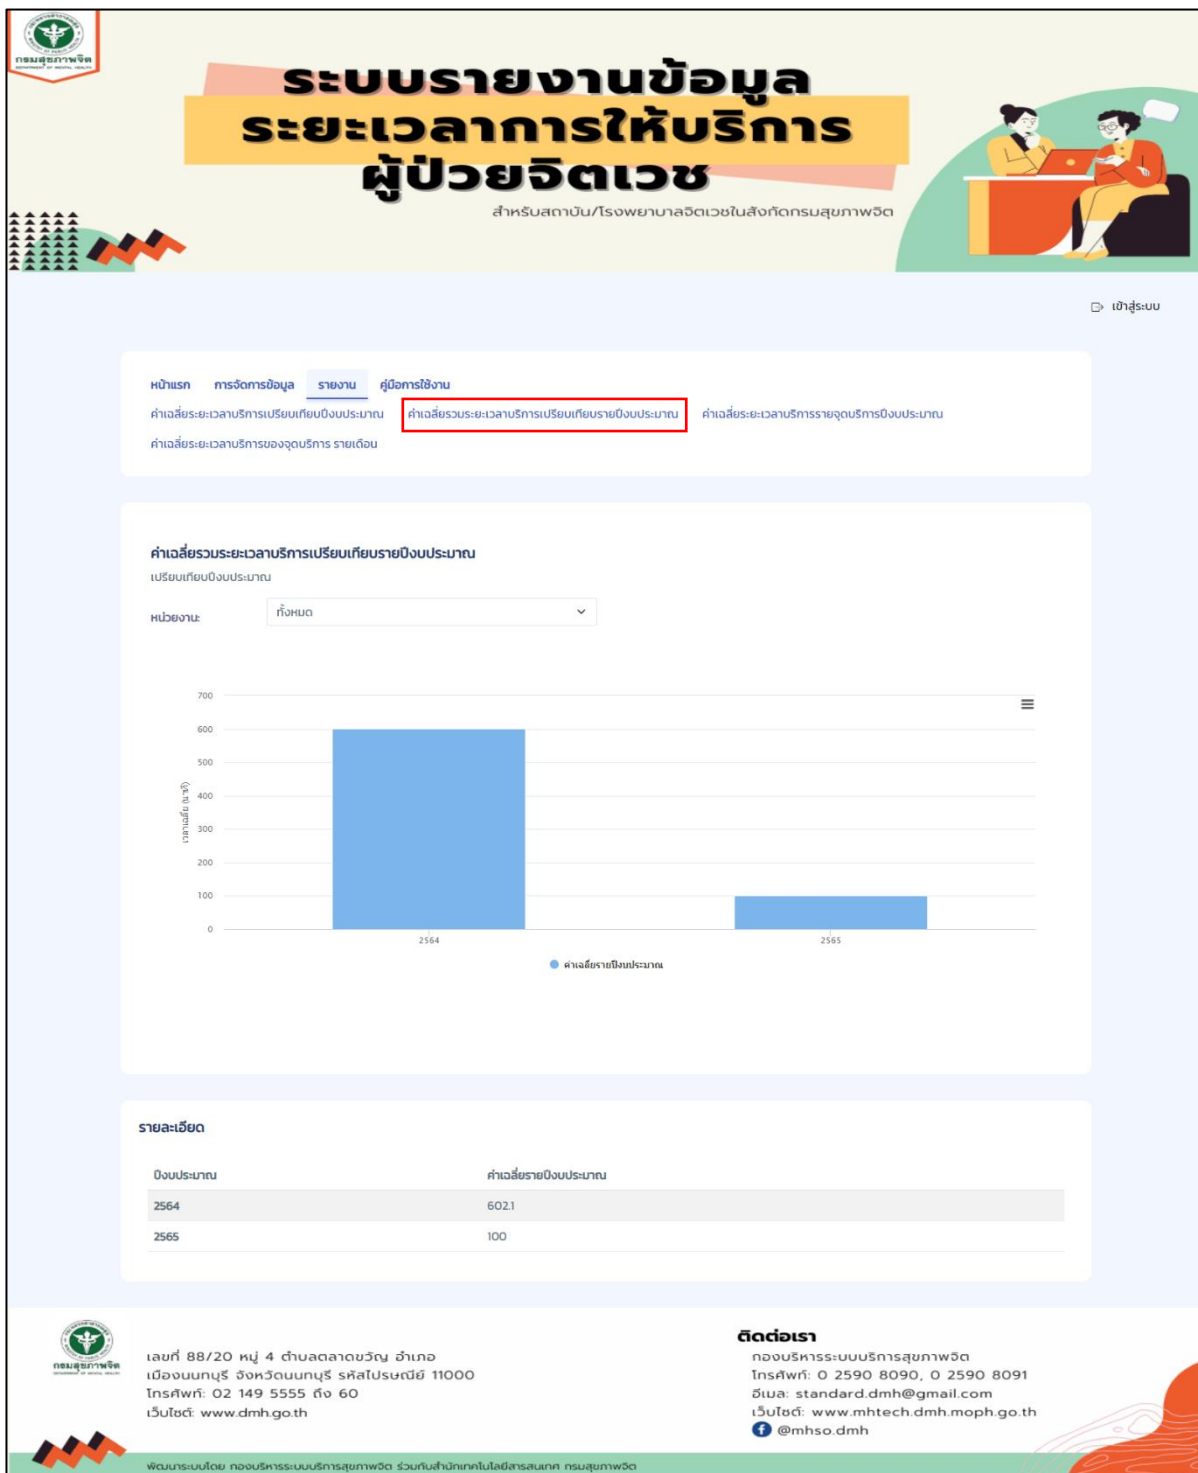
กรมสุขภาพจิต
DEPARTMENT OF MENTAL HEALTH

ระบบรายงานข้อมูล
ระยะเวลาการให้บริการ
ผู้ป่วยจิตเวช

สำหรับสถาบัน/โรงพยาบาลจิตเวชในสังกัดกรมสุขภาพจิต

เข้าสู่ระบบ

หน้าแรก การจัดการข้อมูล รายงาน คู่มือการใช้งาน

ค่าเฉลี่ยระยะเวลาบริการเปรียบเทียบปีงบประมาณ ค่าเฉลี่ยรวมระยะเวลาบริการเปรียบเทียบรายปีงบประมาณ ค่าเฉลี่ยระยะเวลาบริการรายจุดบริการปีงบประมาณ

ค่าเฉลี่ยระยะเวลาบริการของจุดบริการ รายเดือน

ค่าเฉลี่ยรวมระยะเวลาบริการเปรียบเทียบรายปีงบประมาณ

เปรียบเทียบปีงบประมาณ

หน่วยงาน: ทั้งหมด

700
600
500
400
300
200
100
0
เวลาเฉลี่ย (นาที)
2564
2565
ค่าเฉลี่ยรายปีงบประมาณ

รายละเอียด

| ปีงบประมาณ | ค่าเฉลี่ยรายปีงบประมาณ |
|---|---|
| 2564 | 602.1 |
| 2565 | 100 |

กรมสุขภาพจิต
DEPARTMENT OF MENTAL HEALTH

เลขที่ 88/20 หมู่ 4 ตำบลตลาดขวัญ อำเภอ
เมืองนนทบุรี จังหวัดนนทบุรี รหัสไปรษณีย์ 11000
โทรศัพท์: 02 149 5555 ถึง 60
เว็บไซต์: www.dmh.go.th

ติดต่อเรา
กองบริหารระบบบริการสุขภาพจิต
โทรศัพท์: 0 2590 8090, 0 2590 8091
อีเมล: standard.dmh@gmail.com
เว็บไซต์: www.mhtech.dmh.moph.go.th
@mhso.dmh

พัฒนาระบบโดย กองบริหารระบบบริการสุขภาพจิต ร่วมกับสำนักเทคโนโลยีสารสนเทศ กรมสุขภาพจิต